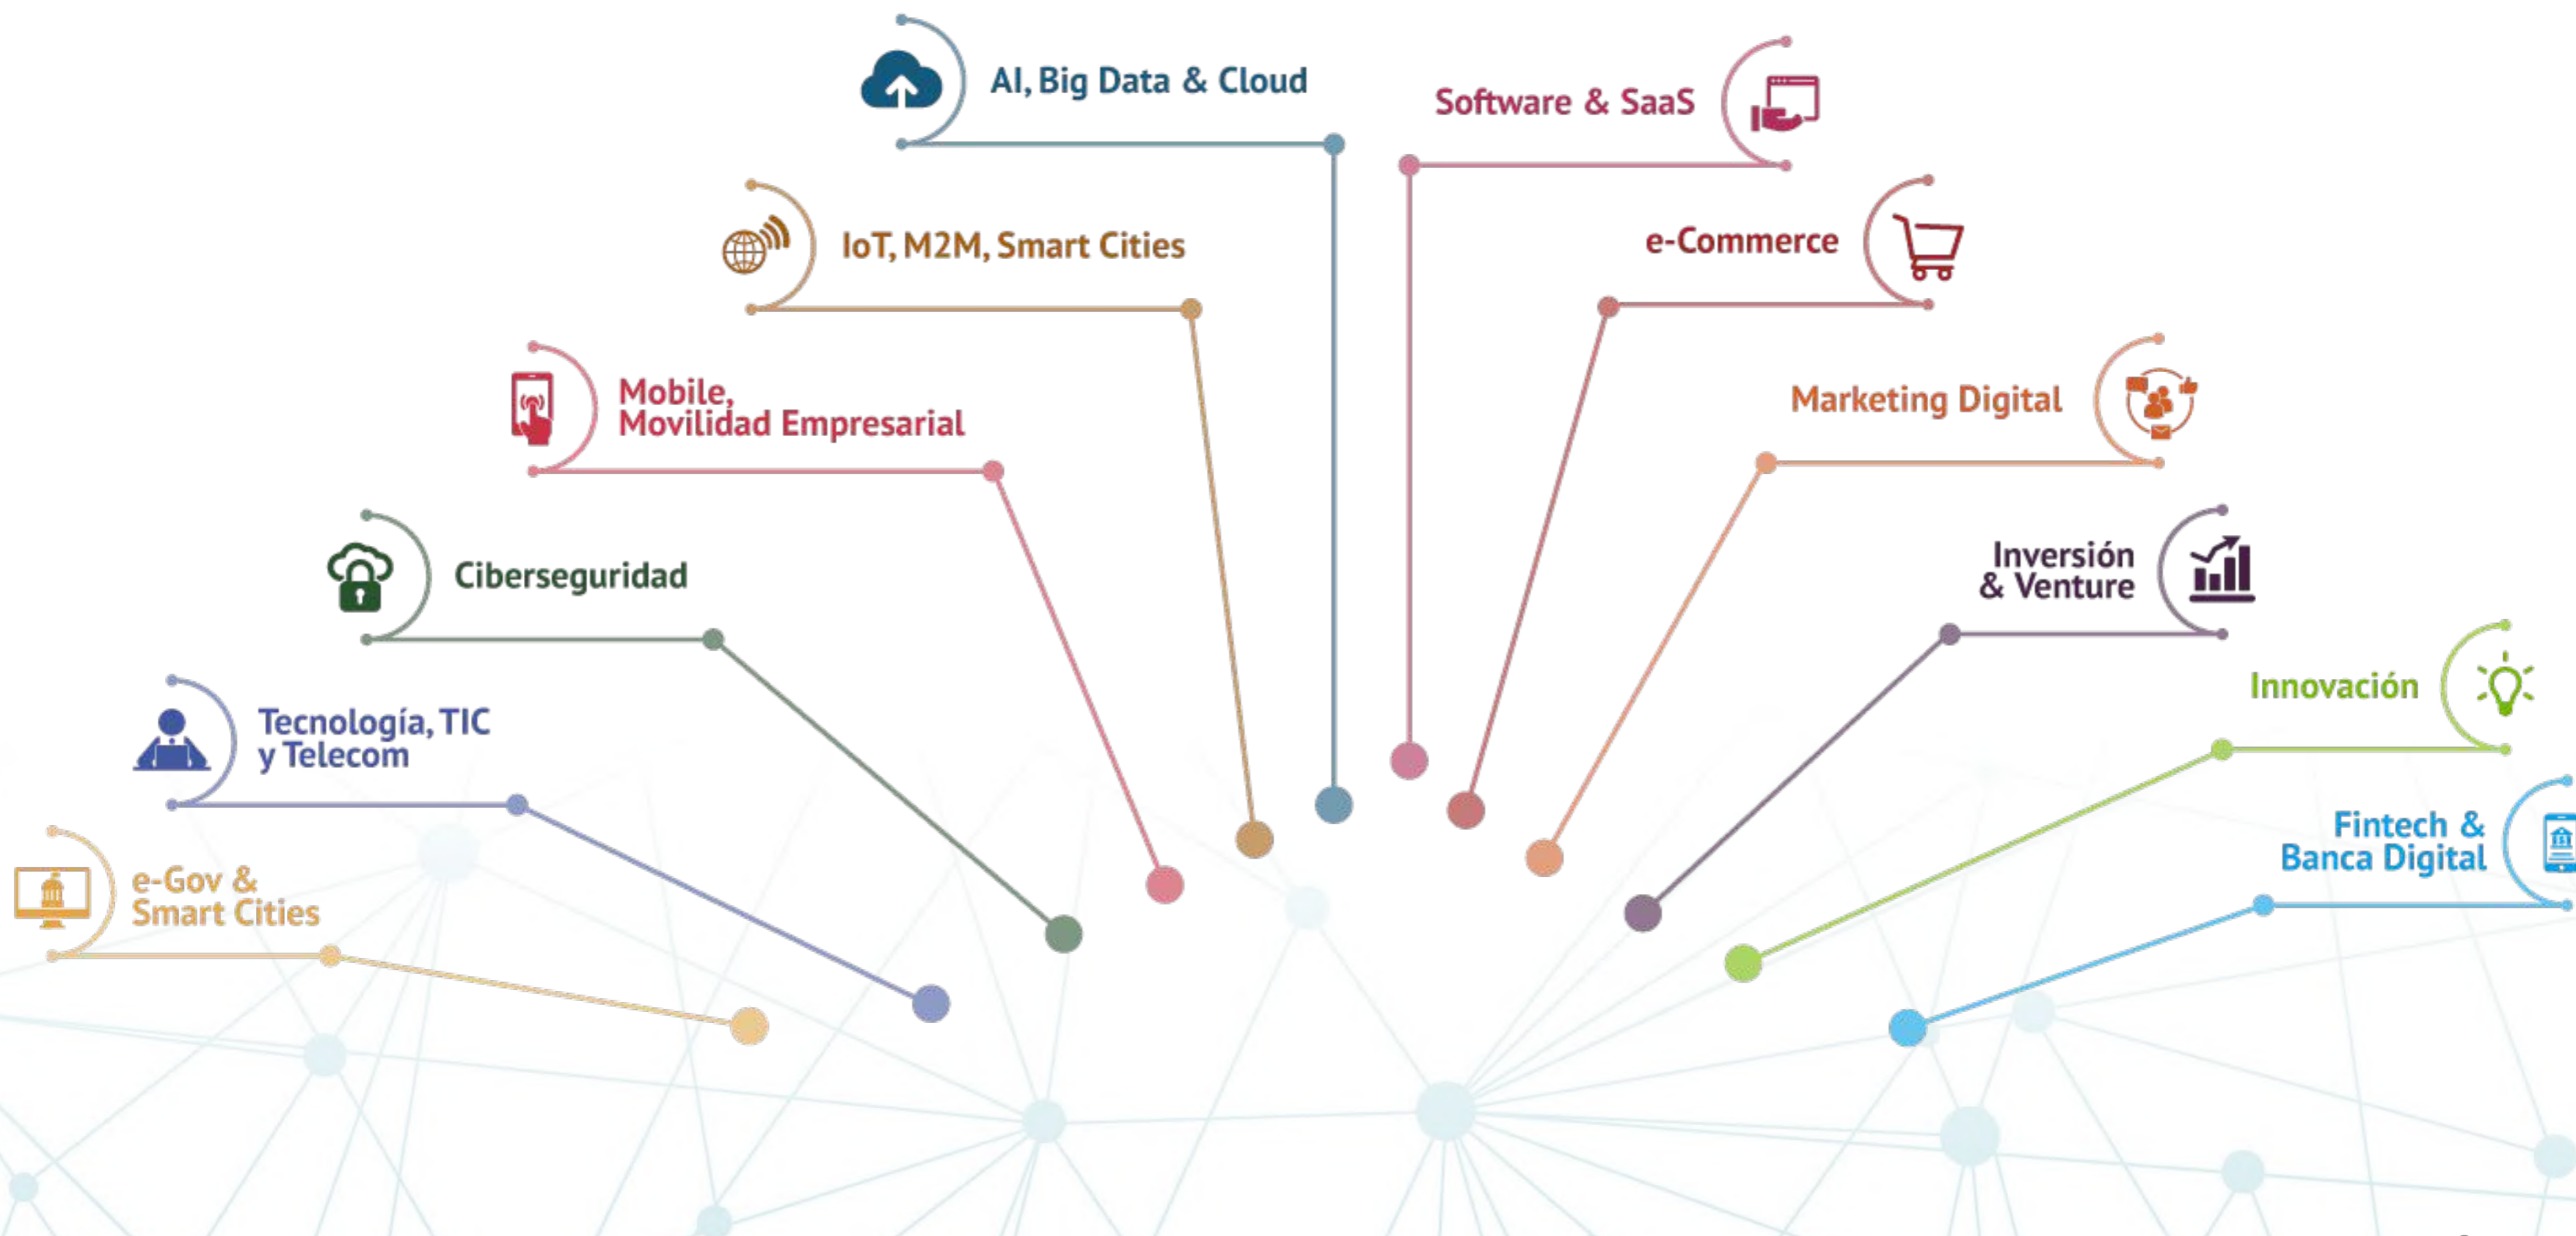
AI, Big Data & Cloud

Software & SaaS

IoT, M2M, Smart Cities

e-Commerce

Mobile, Movilidad Empresarial

Marketing Digital

Ciberseguridad

Inversión & Venture

Tecnología, TIC y Telecom

Innovación

e-Gov & Smart Cities

Fintech & Banca Digital